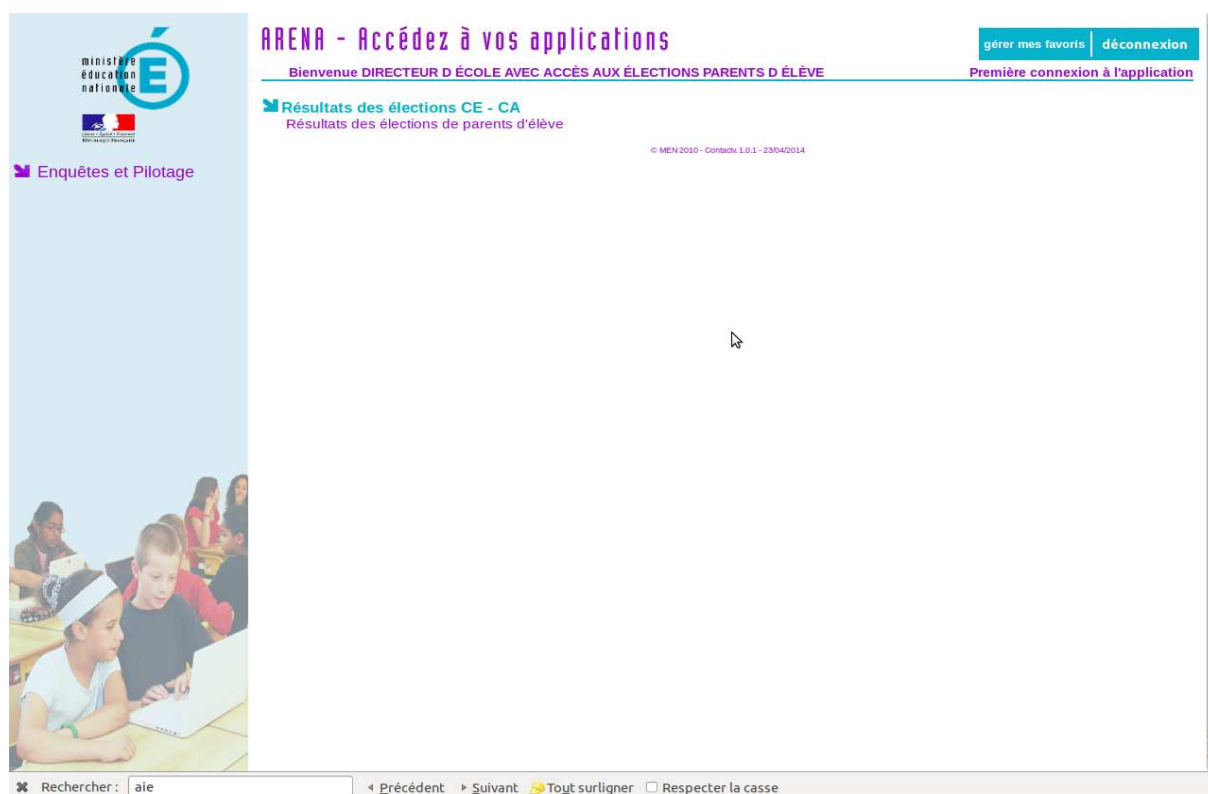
ministère éducation nationale

Liberté • Égalité • Fraternité
République Française

Enquêtes et Pilotage

ARENA - Accédez à vos applications

gérer mes favoris | déconnexion

Bienvenue DIRECTEUR D ÉCOLE AVEC ACCÈS AUX ÉLECTIONS PARENTS D ÉLÈVE

Première connexion à l'application

Résultats des élections CE - CA
Résultats des élections de parents d'élève

© MEN 2010 - Contactv.1.0.1 - 23/04/2014

Rechercher : aie ◂ Précédent ▸ Suivant Tout surligner Respecter la casse